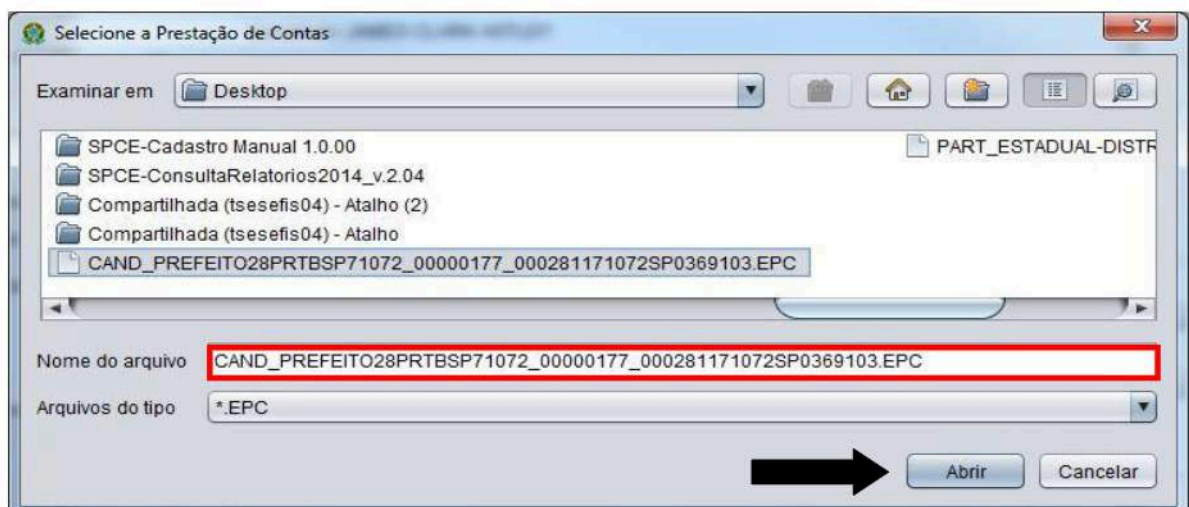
Selecione a Prestação de Contas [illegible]

Examinar em Desktop

SPCE-Cadastro Manual 1.0.00
SPCE-ConsultaRelatorios2014_v.2.04
Compartilhada (tsesefis04) - Atalho (2)
Compartilhada (tsesefis04) - Atalho
CAND_PREFEITO28PRTBSP71072_00000177_000281171072SP0369103.EPC

PART_ESTADUAL-DISTR

Nome do arquivo CAND_PREFEITO28PRTBSP71072_00000177_000281171072SP0369103.EPC

Arquivos do tipo *.EPC

Abrir Cancelar